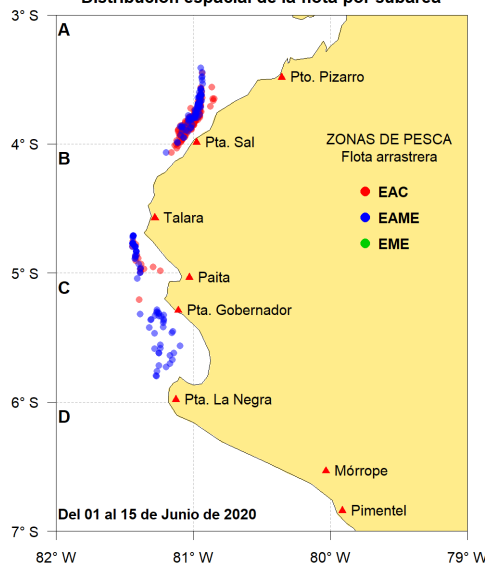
Distribución espacial de la flota por subárea

3° S
A
Pto. Pizarro
4° S
B
Pta. Sal
ZONAS DE PESCA
Flota arrastrera
EAC
EAME
EME
Talara
5° S
C
Paita
Pta. Gobernador
6° S
D
Pta. La Negra
Mórrope
Del 01 al 15 de Junio de 2020
Pimentel
7° S
82° W
81° W
80° W
79° W